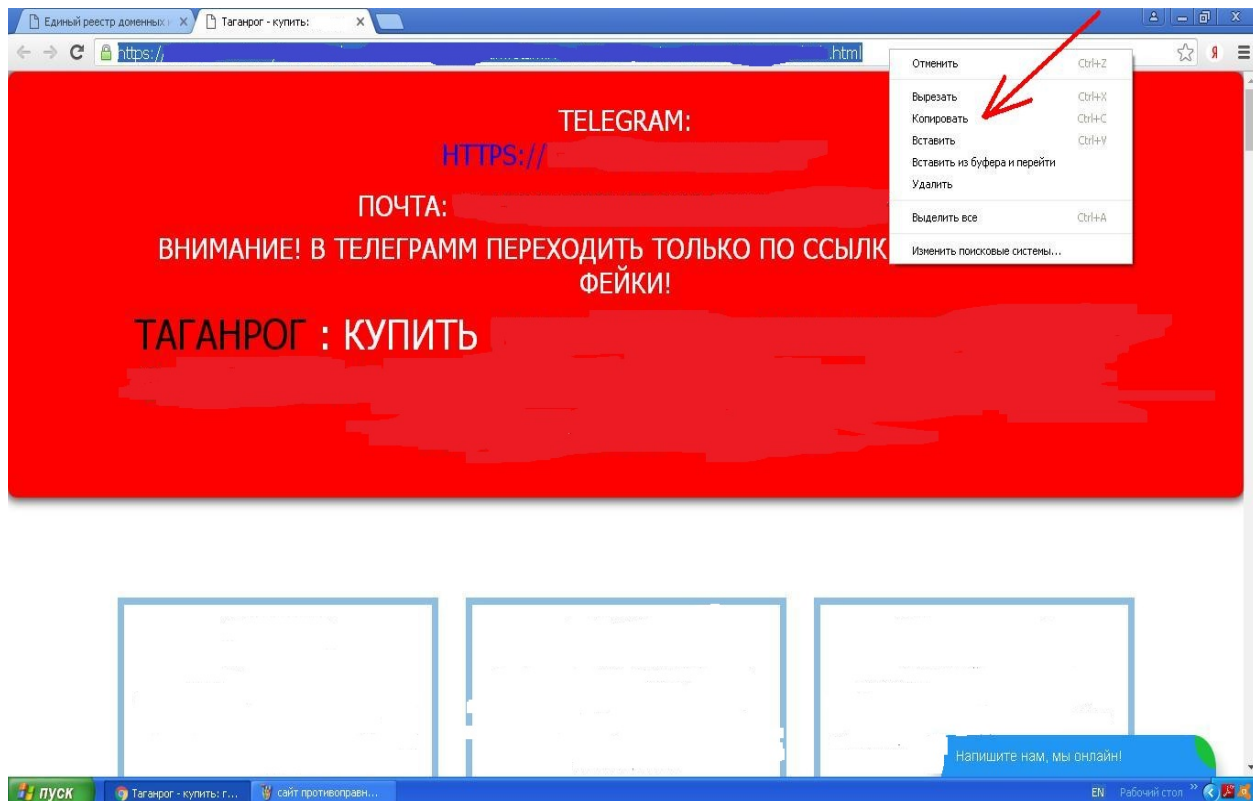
Единый реестр доменных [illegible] ×
Таганрог - купить: ×

https:// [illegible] .html

Отменить Ctrl+Z
Вырезать Ctrl+X
Копировать Ctrl+C
Вставить Ctrl+V
Вставить из буфера и перейти
Удалить
Выделить все Ctrl+A
Изменить поисковые системы...

TELEGRAM:

HTTPS:// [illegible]

ПОЧТА: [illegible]

ВНИМАНИЕ! В ТЕЛЕГРАММ ПЕРЕХОДИТЬ ТОЛЬКО ПО ССЫЛК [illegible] ФЕЙКИ!

ТАГАНРОГ : КУПИТЬ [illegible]

Напишите нам, мы онлайн!

пуск
Таганрог - купить: г...
сайт противоправн...
EN Рабочий стол